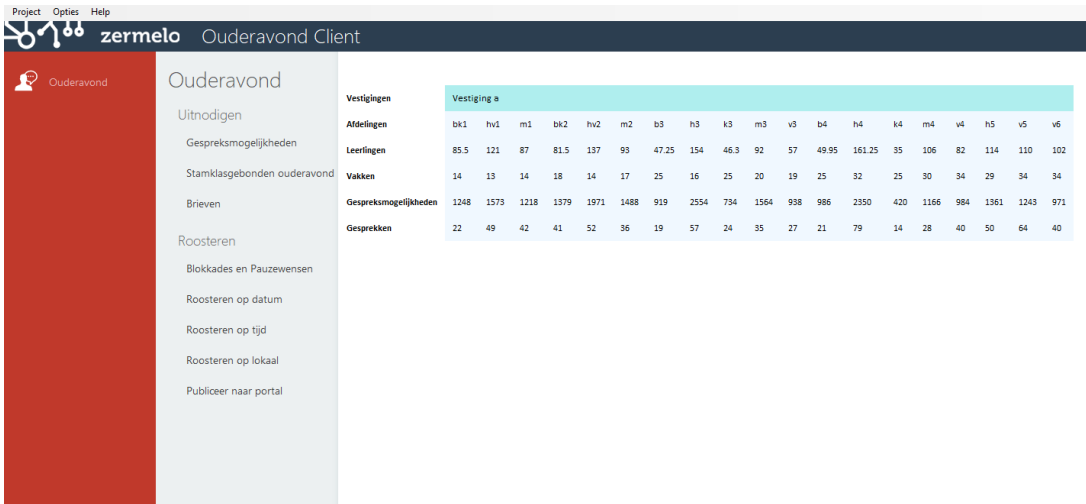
Project Opties Help

zermelo Ouderavond Client

Ouderavond

Ouderavond

Uitnodigen

Gespreksmogelijkheden

Stamklasgebonden ouderavond

Brieven

Roosteren

Blokkades en Pauzewensen

Roosteren op datum

Roosteren op tijd

Roosteren op lokaal

Publiceer naar portal

| Vestigingen | Vestiging a | | | | | | | | | | | | | | | | | | |
|---|---|---|---|---|---|---|---|---|---|---|---|---|---|---|---|---|---|---|---|
| Afdelingen | bk1 | hv1 | m1 | bk2 | hv2 | m2 | b3 | h3 | k3 | m3 | v3 | b4 | h4 | k4 | m4 | v4 | h5 | v5 | v6 |
| Leerlingen | 85.5 | 121 | 87 | 81.5 | 137 | 93 | 47.25 | 154 | 46.3 | 92 | 57 | 49.95 | 161.25 | 35 | 106 | 82 | 114 | 110 | 102 |
| Vakken | 14 | 13 | 14 | 18 | 14 | 17 | 25 | 16 | 25 | 20 | 19 | 25 | 32 | 25 | 30 | 34 | 29 | 34 | 34 |
| Gespreksmogelijkheden | 1248 | 1573 | 1218 | 1379 | 1971 | 1488 | 919 | 2554 | 734 | 1564 | 938 | 986 | 2350 | 420 | 1166 | 984 | 1361 | 1243 | 971 |
| Gesprekken | 22 | 49 | 42 | 41 | 52 | 36 | 19 | 57 | 24 | 35 | 27 | 21 | 79 | 14 | 28 | 40 | 50 | 64 | 40 |